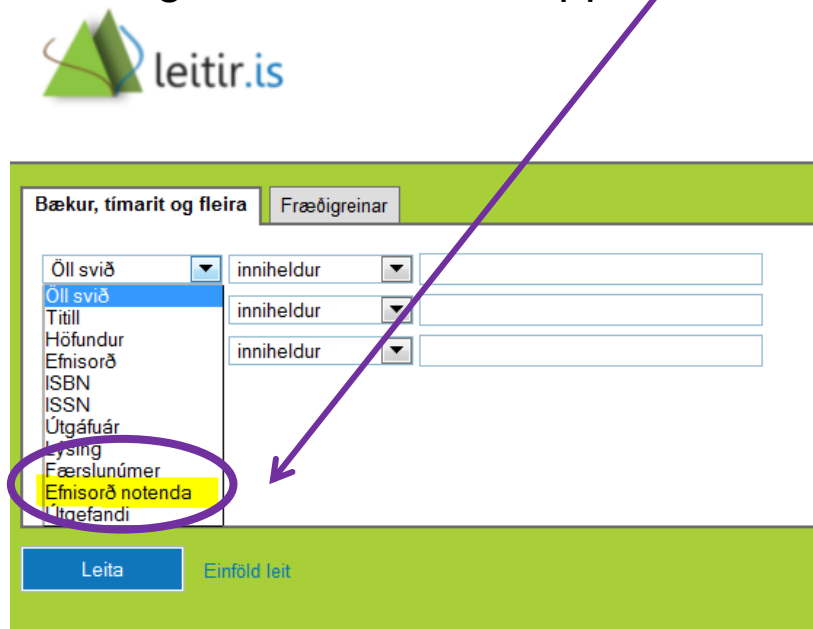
leitir.is

Bækur, tímarit og fleira

Fræðigreinar

Öll svið

inniheldur

Öll svið
Titill
Höfundur
Efnisorð
ISBN
ISSN
Útgáfuár
Lýsing
Færslunúmer
Efnisorð notenda
Útgefandi

inniheldur

inniheldur

Leita

Einföld leit